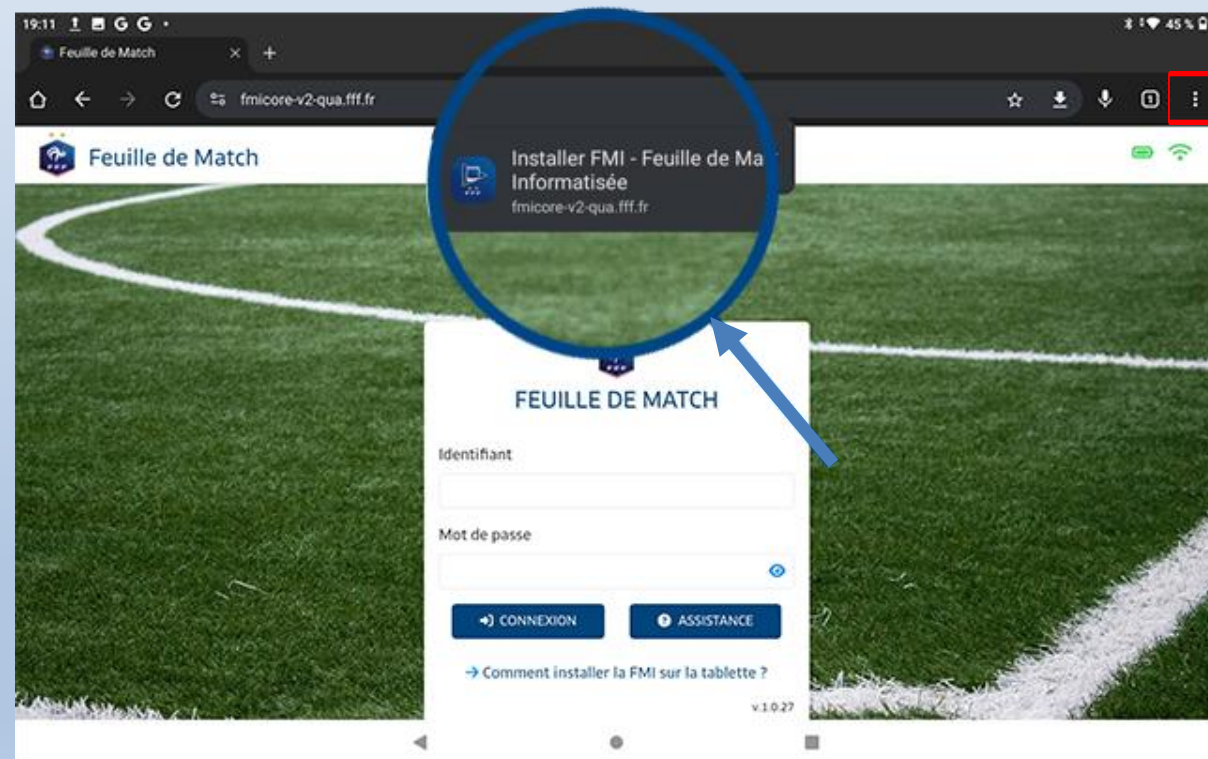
19:11

45 %

Feuille de Match

fmicore-v2-qua.fff.fr

Feuille de Match

Installer FMI - Feuille de Ma
Informatisée
fmicore-v2-qua.fff.fr

FEUILLE DE MATCH

Identifiant

Mot de passe

CONNEXION

ASSISTANCE

→ Comment installer la FMI sur la tablette ?

v.1.0.27